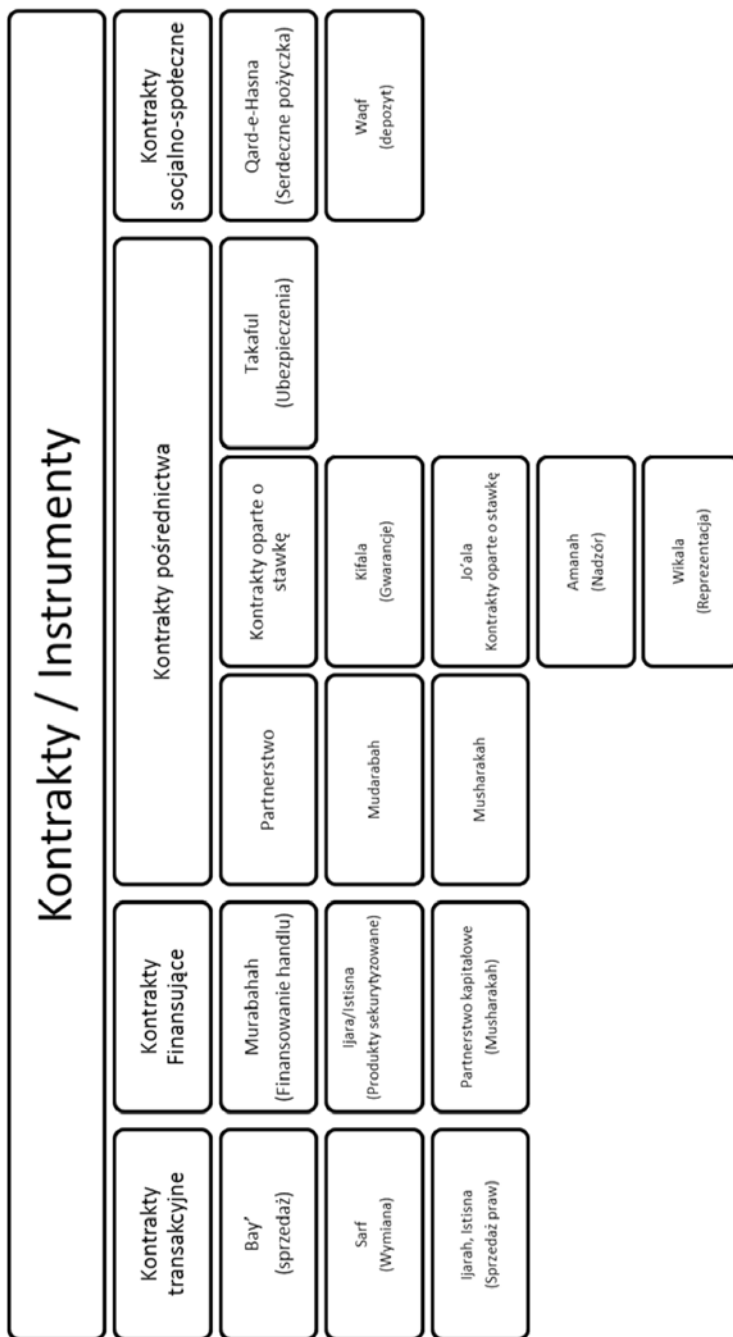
Kontrakty / Instrumenty

Kontrakty transakcyjne

Bay' (sprzedaż)

Sarf (Wymiana)

Ijarah, Istisna (Sprzedaż praw)

Kontrakty Finansujące

Murabahah (Finansowanie handlu)

Ijara/Istisna (Produkty sekurytyzowane)

Partnerstwo kapitałowe (Musharakah)

Kontrakty pośrednictwa

Partnerstwo

Mudarabah

Musharakah

Kontrakty oparte o stawkę

Kifala (Gwarancje)

Jo'ala Kontrakty oparte o stawkę

Amanah (Nadzór)

Wikala (Reprezentacja)

Takaful (Ubezpieczenia)

Kontrakty socjalno-społeczne

Qard-e-Hasna (Serdeczne pożyczka)

Waqf (depozyt)